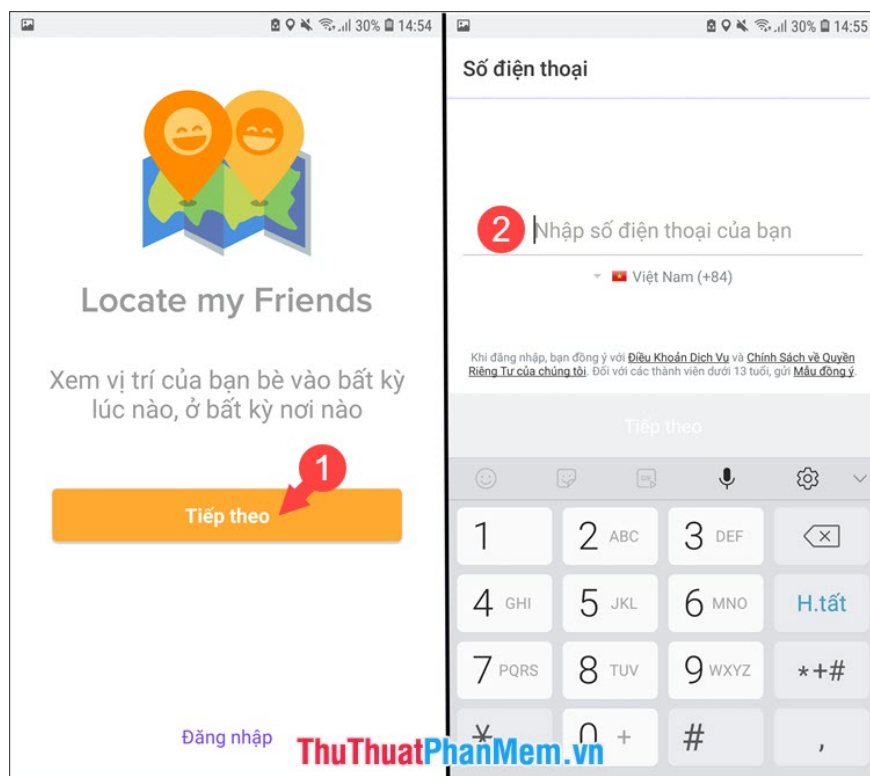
30% 14:54

Locate my Friends

Xem vị trí của bạn bè vào bất kỳ lúc nào, ở bất kỳ nơi nào

1

Tiếp theo

Đăng nhập

30% 14:55

Số điện thoại

2

Nhập số điện thoại của bạn

Việt Nam (+84)

Khi đăng nhập, bạn đồng ý với Điều Khoản Dịch Vụ và Chính Sách về Quyền Riêng Tư của chúng tôi. Đối với các thành viên dưới 13 tuổi, gửi Mẫu đồng ý.

Tiếp theo

| 1 | 2 ABC | 3 DEF | ⌫ |
|---|---|---|---|
| 4 GHI | 5 JKL | 6 MNO | H.tất |
| 7 PQRS | 8 TUV | 9 WXYZ | *+# |
| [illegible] | 0 + | # | , |

ThuThuatPhanMem.vn